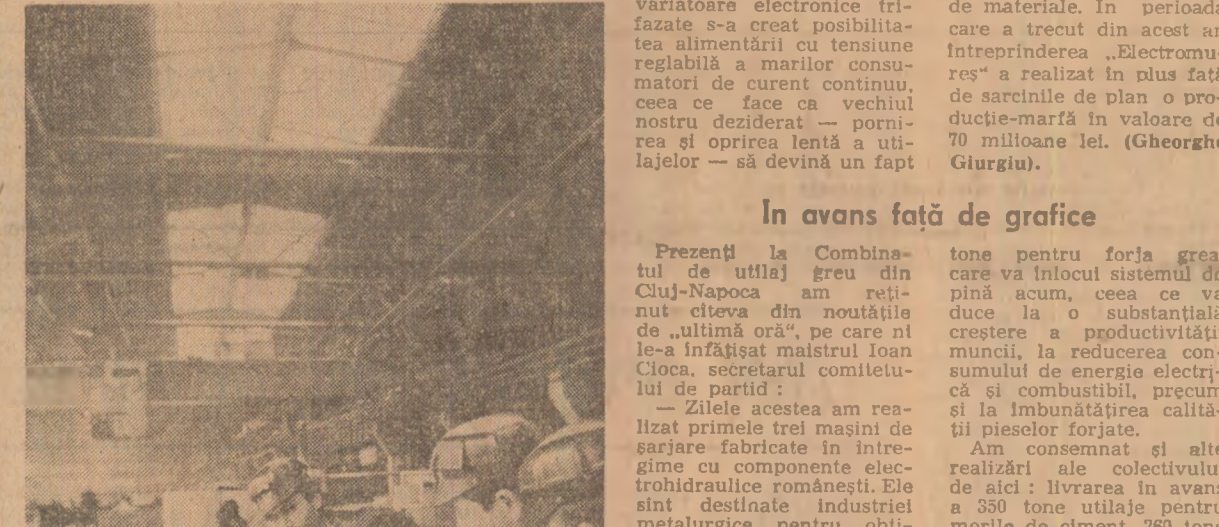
variatoare electronice trifazate s-a creat posibilitatea alimentării cu tensiune reglabilă a marilor consumatori de curent continuu, ceea ce face ca vechiul nostru deziderat — pornirea și oprirea lentă a utilajelor — să devină un fapt

de materiale. In perioada care a trecut din acest an întreprinderea „Electromureș" a realizat în plus față de sarcinile de plan o producție-marfă în valoare de 70 milioane lei. (Gheorghe Giurgiu).

În avans față de grafice

Prezenți la Combinatul de utilaj greu din Cluj-Napoca am reținut cîteva din noutățile de „ultimă oră", pe care ni le-a înfățișat maistrul Ioan Cioca, secretarul comitetului de partid :

— Zilele acestea am realizat primele trei mașini de șarjare fabricate în întregime cu componente electrohidraulice românești. Ele sînt destinate industriei metalurgice pentru obți-

tone pentru forja grea care va înlocui sistemul de pînă acum, ceea ce va duce la o substanțială creștere a productivității muncii, la reducerea consumului de energie electrică și combustibil, precum și la îmbunătățirea calității pieselor forjate.

Am consemnat și alte realizări ale colectivului de aici : livrarea în avans a 350 tone utilaje pentru morile de ciment, 260 tone